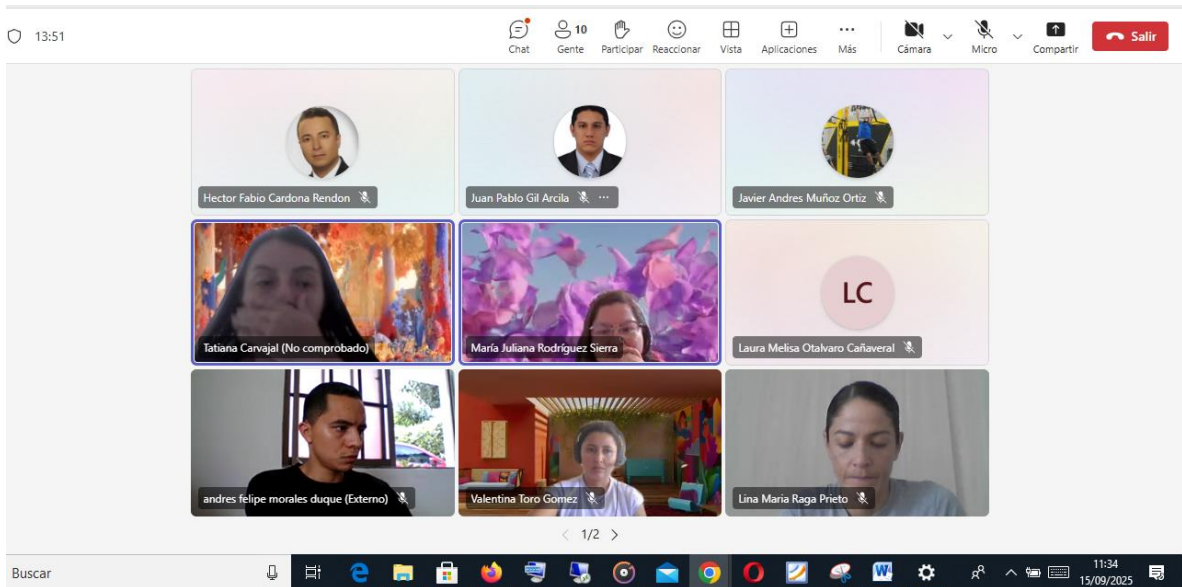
13:51

Chat
10
Gente
Participar
Reaccionar
Vista
Aplicaciones
Más
Cámara
Micro
Compartir
Salir

Hector Fabio Cardona Rendon
Juan Pablo Gil Arcila
Javier Andres Muñoz Ortiz
Tatiana Carvajal (No comprobado)
María Juliana Rodríguez Sierra
LC
Laura Melisa Otalvaro Cañaveral
andres felipe morales duque (Externo)
Valentina Toro Gomez
Lina Maria Raga Prieto

1/2

Buscar
11:34
15/09/2025